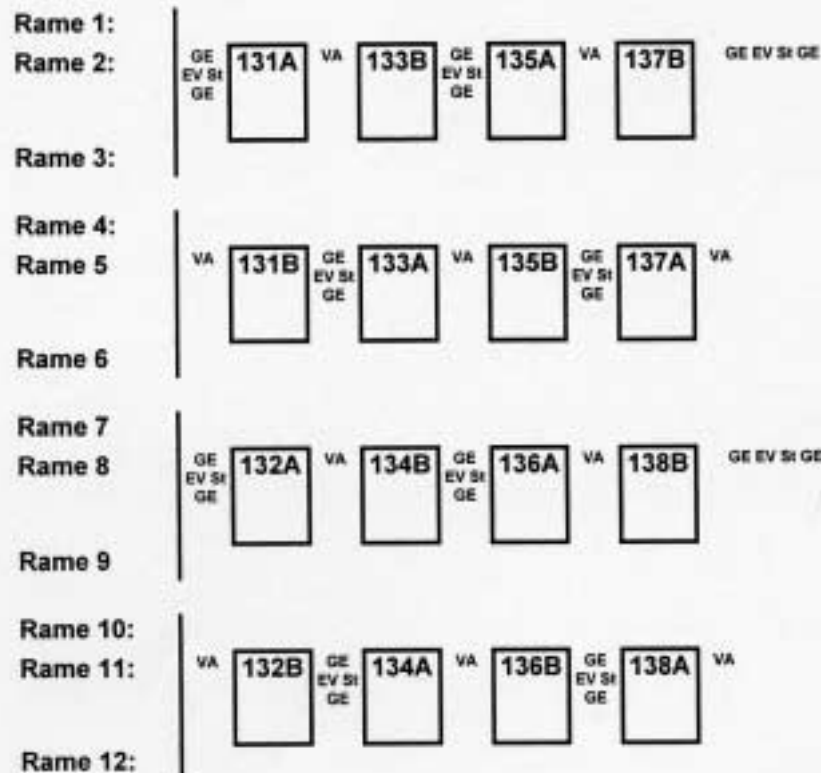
Rame 1:
Rame 2:
Rame 3:

GE EV St GE 131A VA 133B GE EV St GE 135A VA 137B GE EV St GE

Rame 4:
Rame 5
Rame 6

VA 131B GE EV St GE 133A VA 135B GE EV St GE 137A VA

Rame 7
Rame 8
Rame 9

GE EV St GE 132A VA 134B GE EV St GE 136A VA 138B GE EV St GE

Rame 10:
Rame 11:
Rame 12:

VA 132B GE EV St GE 134A VA 136B GE EV St GE 138A VA